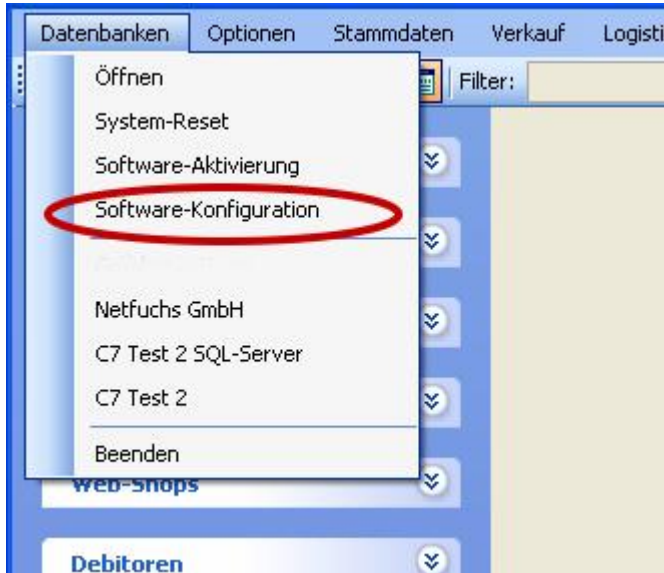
Datenbanken Optionen Stammdaten Verkauf Logisti

Filter:

Öffnen

System-Reset

Software-Aktivierung

Software-Konfiguration

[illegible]

Netfuchs GmbH

C7 Test 2 SQL-Server

C7 Test 2

Beenden

Web-Shops

Debitoren